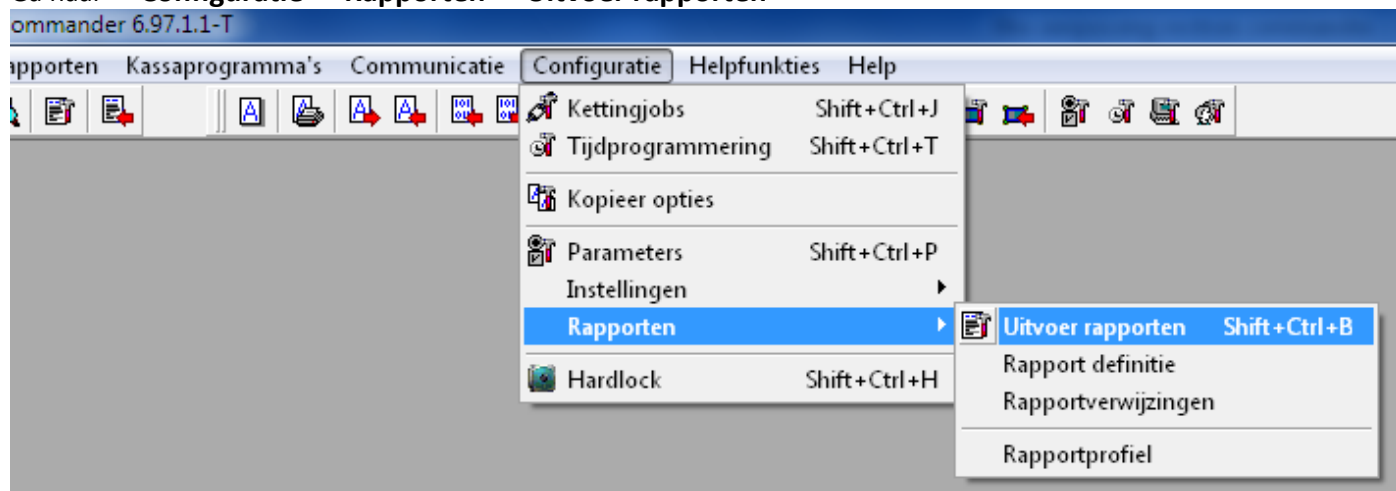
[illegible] Configuratie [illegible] Rapporten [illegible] Uitvoer rapporten

ommander 6.97.1.1-T

pporten Kassaprogramma's Communicatie Configuratie Helpfunkties Help

Kettingjobs Shift+Ctrl+J
Tijdprogrammering Shift+Ctrl+T
Kopieer opties
Parameters Shift+Ctrl+P
Instellingen
Rapporten
Hardlock Shift+Ctrl+H

Uitvoer rapporten Shift+Ctrl+B
Rapport definitie
Rapportverwijzingen
Rapportprofiel